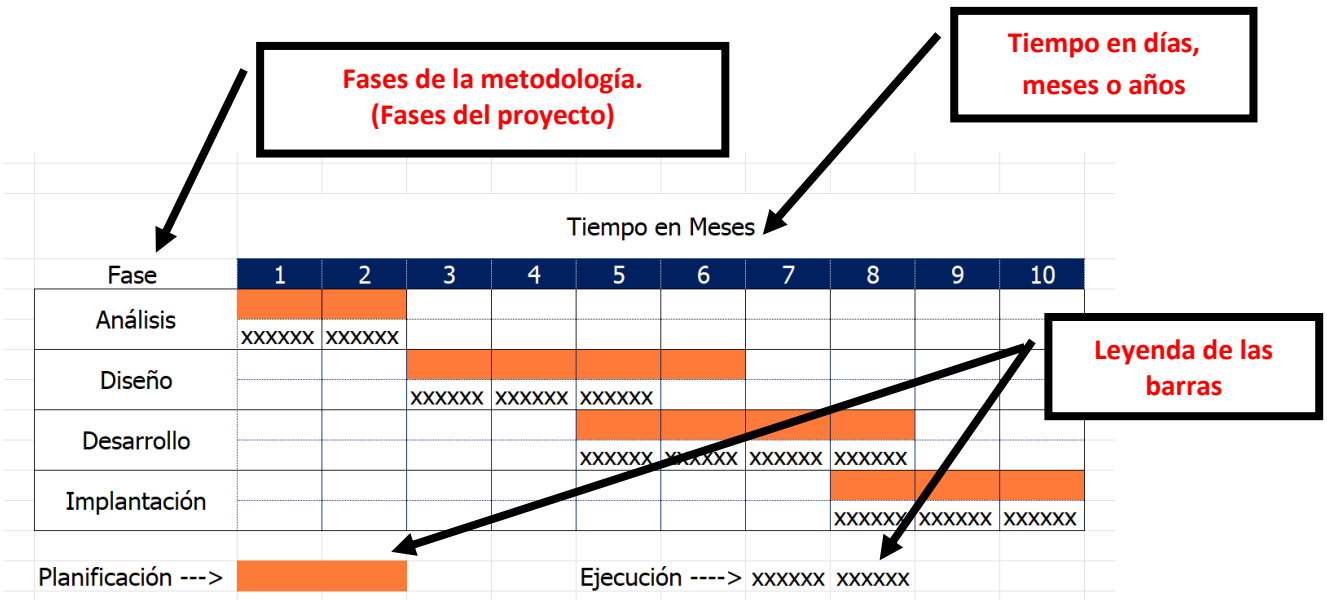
Fases de la metodología.
(Fases del proyecto)

Tiempo en días, meses o años

Tiempo en Meses

| Fase | 1 | 2 | 3 | 4 | 5 | 6 | 7 | 8 | 9 | 10 |
|---|---|---|---|---|---|---|---|---|---|---|
| Análisis | xxxxxx | xxxxxx | | | | | | | | |
| Diseño | | | xxxxxx | xxxxxx | xxxxxx | | | | | |
| Desarrollo | | | | | xxxxxx | xxxxxx | xxxxxx | xxxxxx | | |
| Implantación | | | | | | | | xxxxxx | xxxxxx | xxxxxx |

Leyenda de las barras

Planificación --->

Ejecución ----> xxxxxx xxxxxx